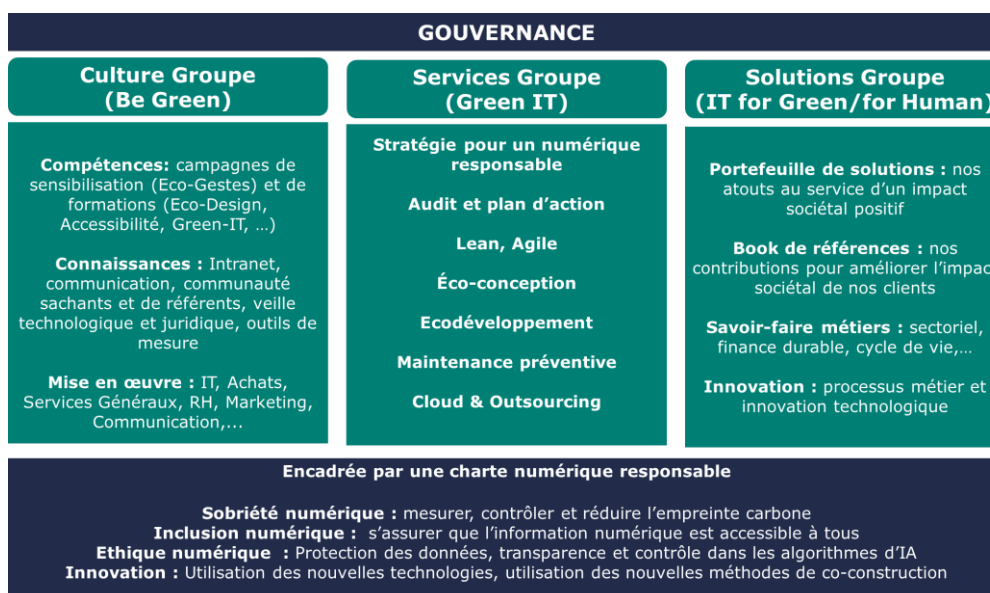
GOUVERNANCE

Culture Groupe
(Be Green)

Compétences: campagnes de sensibilisation (Eco-Gestes) et de formations (Eco-Design, Accessibilité, Green-IT, …)

Connaissances : Intranet, communication, communauté sachants et de référents, veille technologique et juridique, outils de mesure

Mise en œuvre : IT, Achats, Services Généraux, RH, Marketing, Communication,...

Services Groupe
(Green IT)

Stratégie pour un numérique responsable

Audit et plan d'action

Lean, Agile

Éco-conception

Ecodéveloppement

Maintenance préventive

Cloud & Outsourcing

Solutions Groupe
(IT for Green/for Human)

Portefeuille de solutions : nos atouts au service d'un impact sociétal positif

Book de références : nos contributions pour améliorer l'impac sociétal de nos clients

Savoir-faire métiers : sectoriel, finance durable, cycle de vie,…

Innovation : processus métier et innovation technologique

Encadrée par une charte numérique responsable

Sobriété numérique : mesurer, contrôler et réduire l'empreinte carbone
Inclusion numérique : s'assurer que l'information numérique est accessible à tous
Ethique numérique : Protection des données, transparence et contrôle dans les algorithmes d'IA
Innovation : Utilisation des nouvelles technologies, utilisation des nouvelles méthodes de co-construction